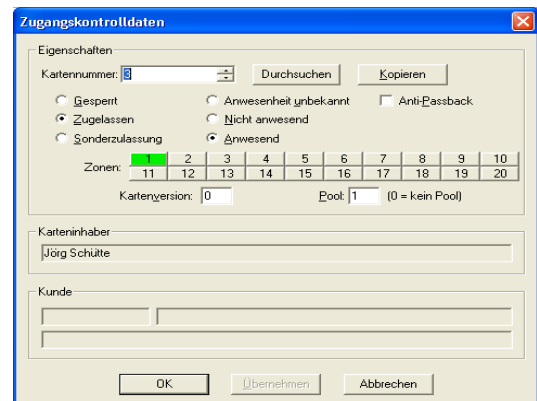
Zugangskontrolldaten

Eigenschaften

Kartennummer: 3

Durchsuchen

Kopieren

Gesperrt

Zugelassen

Sonderzulassung

Anwesenheit unbekannt

Nicht anwesend

Anwesend

Anti-Passback

Zonen:

| 1 | 2 | 3 | 4 | 5 | 6 | 7 | 8 | 9 | 10 |
|---|---|---|---|---|---|---|---|---|---|
| 11 | 12 | 13 | 14 | 15 | 16 | 17 | 18 | 19 | 20 |

Kartenversion: 0

Pool: 1 (0 = kein Pool)

Karteninhaber

Jörg Schütte

Kunde

OK

Übernehmen

Abbrechen